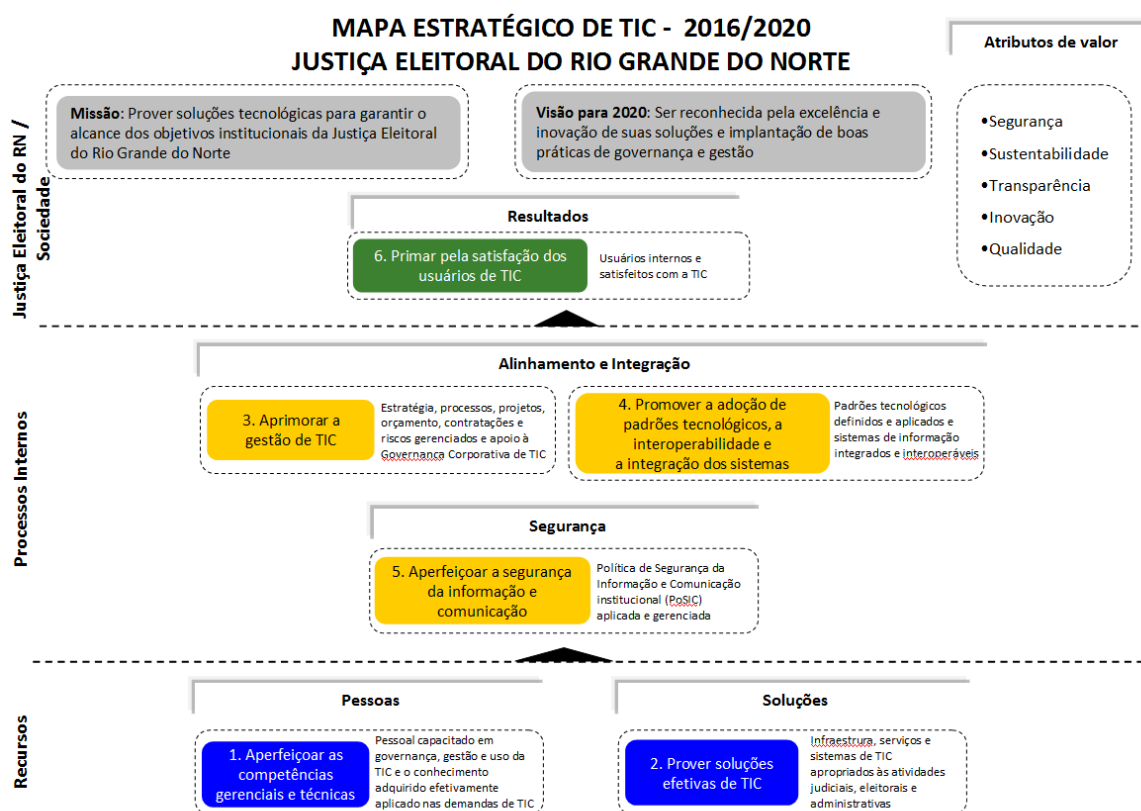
MAPA ESTRATÉGICO DE TIC - 2016/2020
JUSTIÇA ELEITORAL DO RIO GRANDE DO NORTE

Atributos de valor

•Segurança
•Sustentabilidade
•Transparência
•Inovação
•Qualidade

Justiça Eleitoral do RN / Sociedade

Missão: Prover soluções tecnológicas para garantir o alcance dos objetivos institucionais da Justiça Eleitoral do Rio Grande do Norte

Visão para 2020: Ser reconhecida pela excelência e inovação de suas soluções e implantação de boas práticas de governança e gestão

Resultados

6. Primar pela satisfação dos usuários de TIC

Usuários internos e satisfeitos com a TIC

Processos Internos

Alinhamento e Integração

3. Aprimorar a gestão de TIC

Estratégia, processos, projetos, orçamento, contratações e riscos gerenciados e apoio à Governança Corporativa de TIC

4. Promover a adoção de padrões tecnológicos, a interoperabilidade e a integração dos sistemas

Padrões tecnológicos definidos e aplicados e sistemas de informação integrados e interoperáveis

Segurança

5. Aperfeiçoar a segurança da informação e comunicação

Política de Segurança da Informação e Comunicação institucional (PoSIC) aplicada e gerenciada

Recursos

Pessoas

1. Aperfeiçoar as competências gerenciais e técnicas

Pessoal capacitado em governança, gestão e uso da TIC e o conhecimento adquirido efetivamente aplicado nas demandas de TIC

Soluções

2. Prover soluções efetivas de TIC

Infraestrura, serviços e sistemas de TIC apropriados às atividades judiciais, eleitorais e administrativas